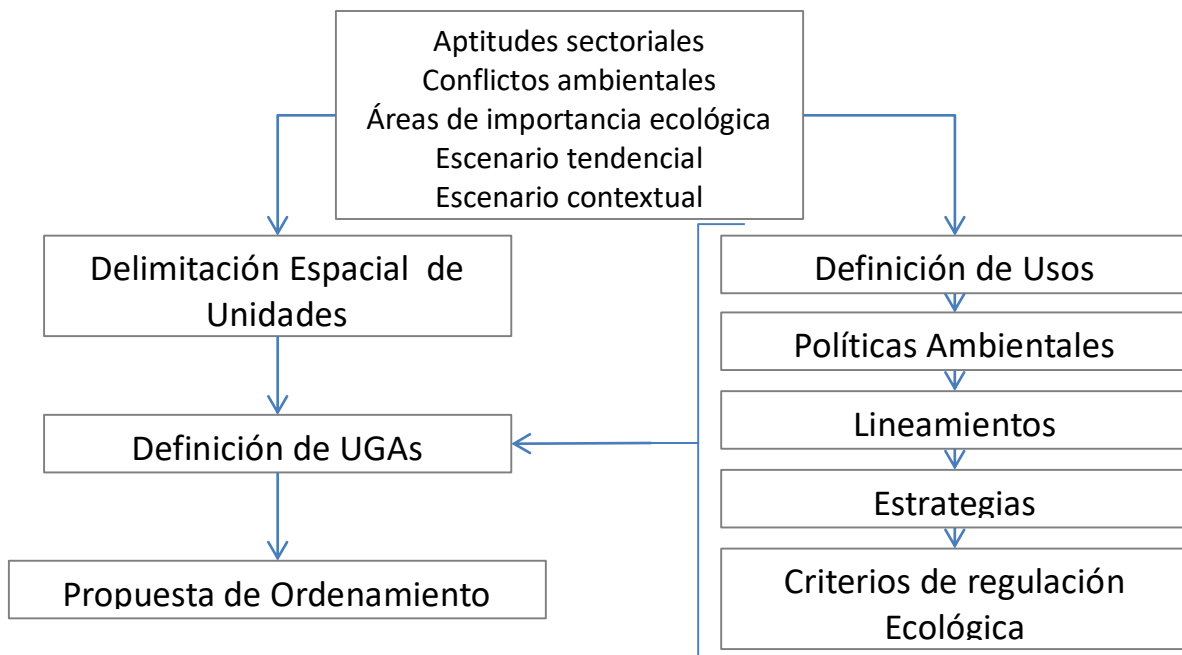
Aptitudes sectoriales
Conflictos ambientales
Áreas de importancia ecológica
Escenario tendencial
Escenario contextual

Delimitación Espacial de Unidades

Definición de UGAs

Propuesta de Ordenamiento

Definición de Usos

Políticas Ambientales

Lineamientos

Estrategias

Criterios de regulación Ecológica